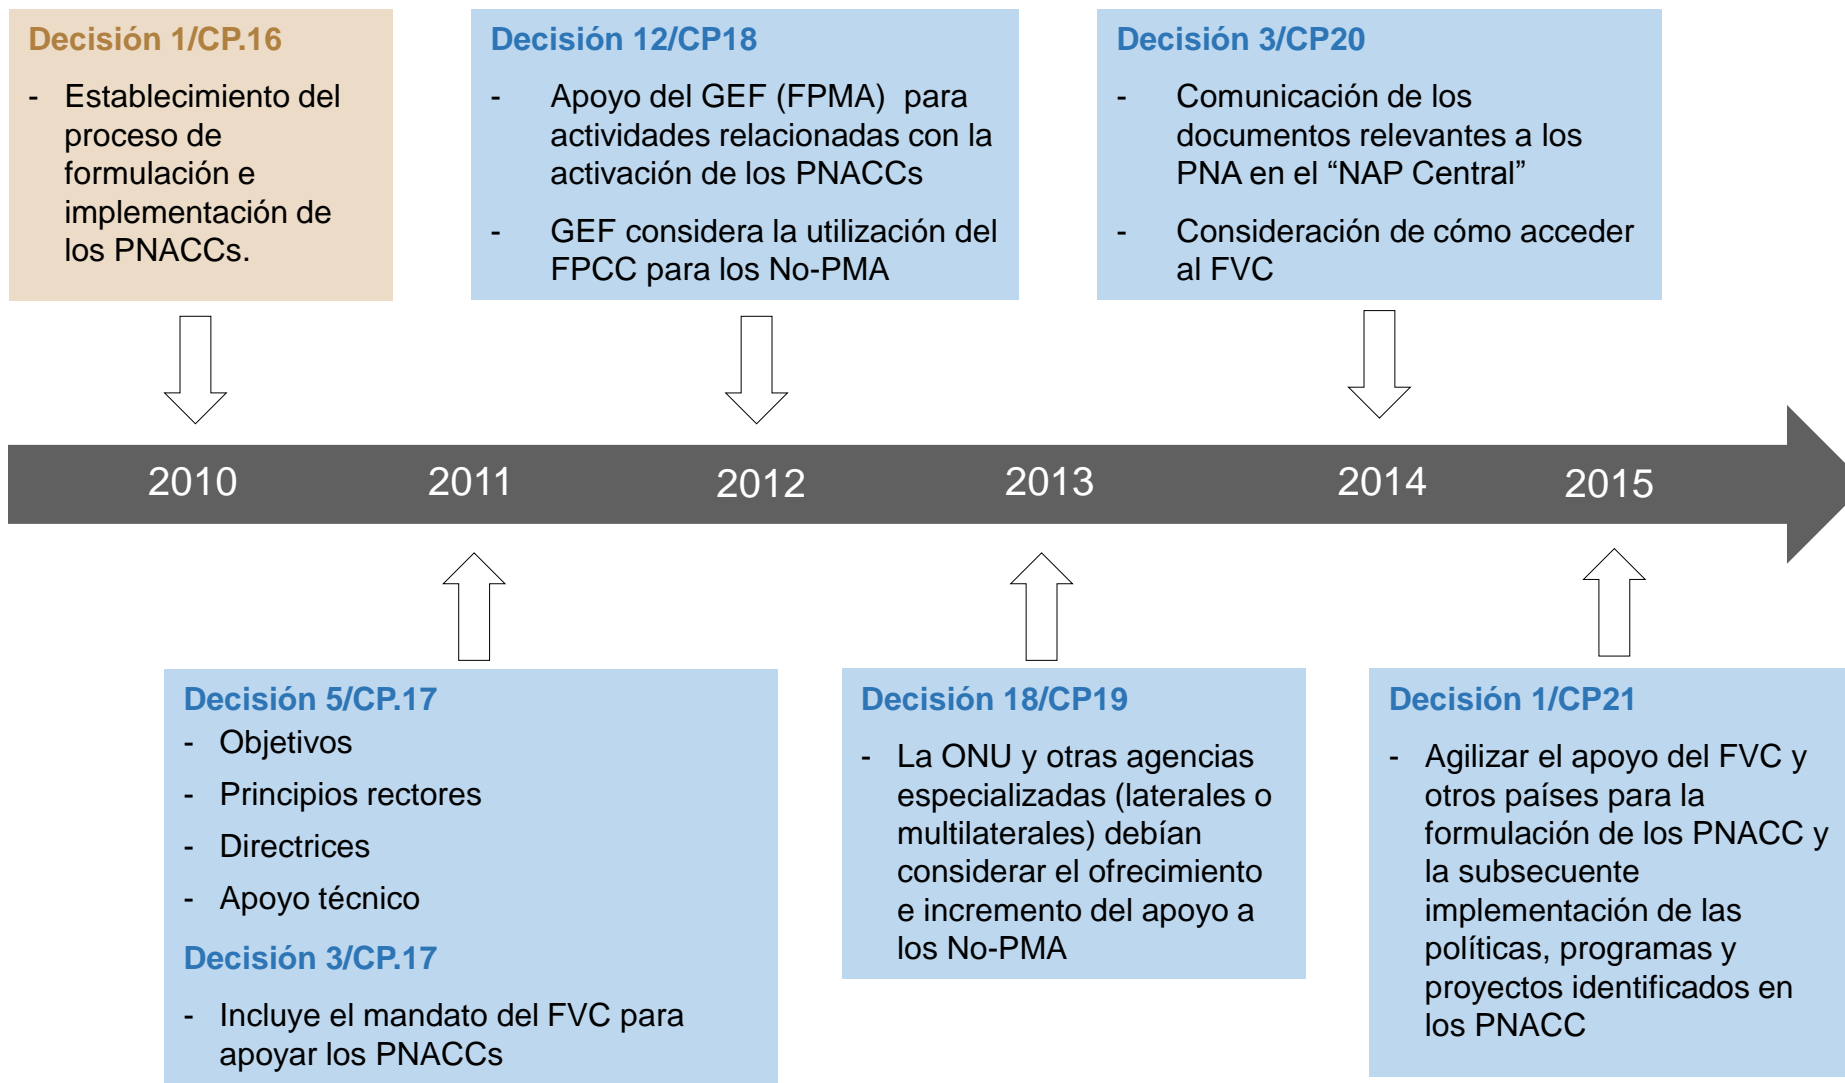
Decisión 1/CP.16

- Establecimiento del proceso de formulación e implementación de los PNACCs.

Decisión 12/CP18

- Apoyo del GEF (FPMA) para actividades relacionadas con la activación de los PNACCs

- GEF considera la utilización del FPCC para los No-PMA

Decisión 3/CP20

- Comunicación de los documentos relevantes a los PNA en el “NAP Central”

- Consideración de cómo acceder al FVC

2010 2011 2012 2013 2014 2015

Decisión 5/CP.17

- Objetivos
- Principios rectores
- Directrices
- Apoyo técnico

Decisión 3/CP.17

- Incluye el mandato del FVC para apoyar los PNACCs

Decisión 18/CP19

- La ONU y otras agencias especializadas (laterales o multilaterales) debían considerar el ofrecimiento e incremento del apoyo a los No-PMA

Decisión 1/CP21

- Agilizar el apoyo del FVC y otros países para la formulación de los PNACC y la subsecuente implementación de las políticas, programas y proyectos identificados en los PNACC